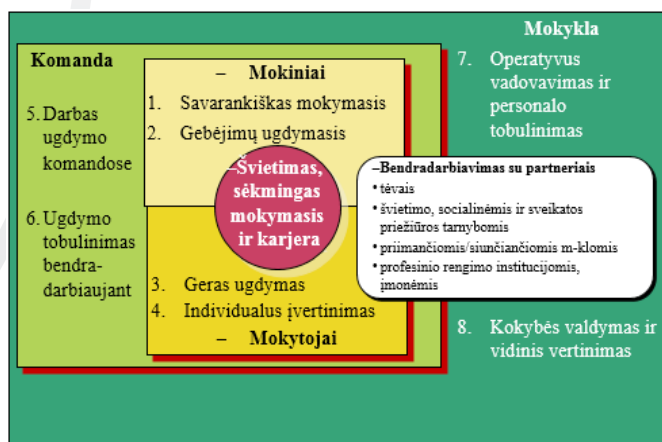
Mokykla

Komanda

5. Darbas ugdymo komandose

6. Ugdymo tobulinimas bendradarbiaujant

– Mokiniai

1. Savarankiškas mokymasis

2. Gebėjimų ugdymasis

–Švietimas, sėkmingas mokymasis ir karjera

3. Geras ugdymas

4. Individualus įvertinimas

– Mokytojai

7. Operatyvus vadovavimas ir personalo tobulinimas

–Bendradarbiavimas su partneriais
• tėvais
• švietimo, socialinėmis ir sveikatos priežiūros tarnybomis
• priimančiomis/siunčiančiomis m-klomis
• profesinio rengimo institucijomis, įmonėmis

8. Kokybės valdymas ir vidinis vertinimas